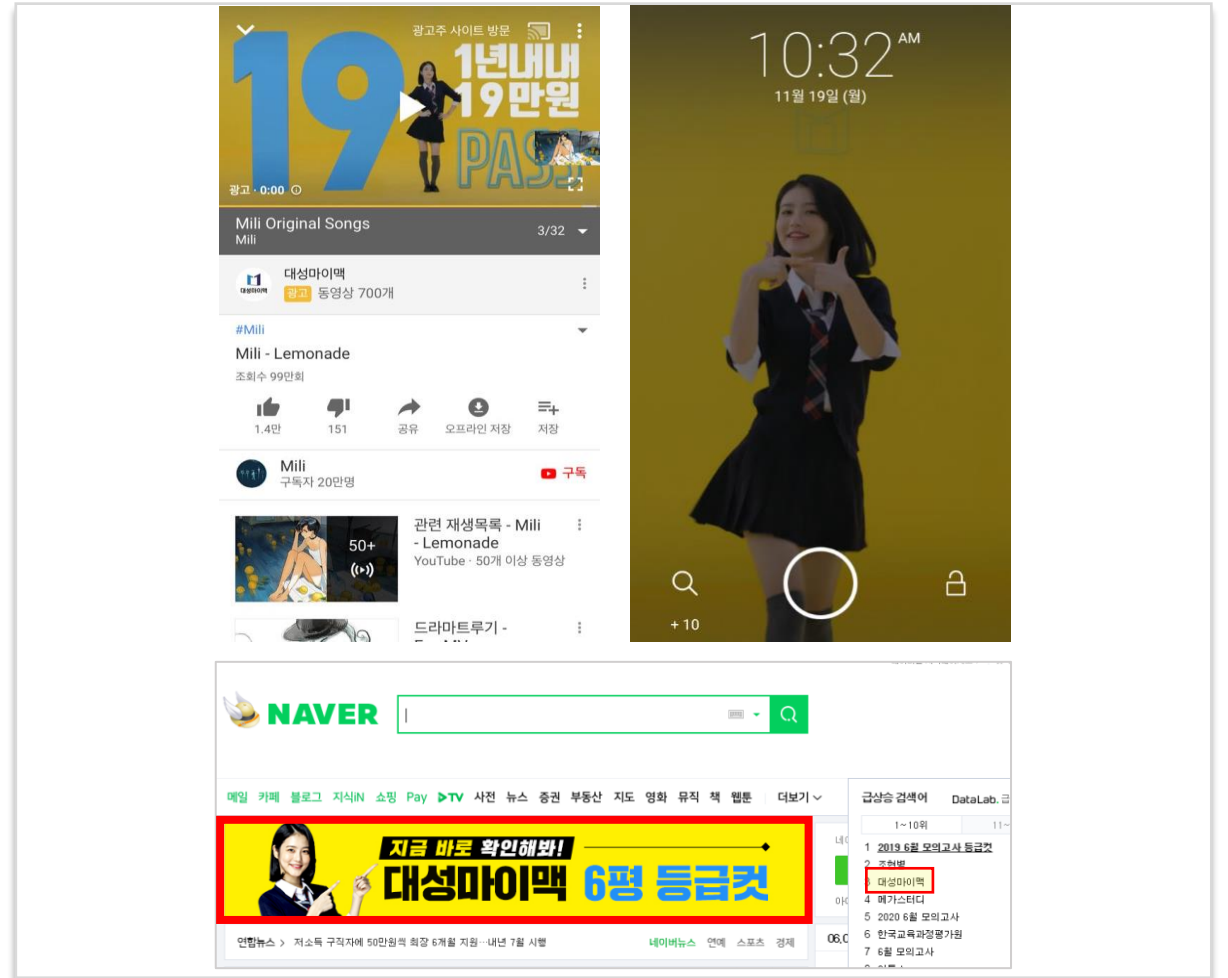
광고주 사이트 방문

19

1년내내
19만원
PASS

광고 · 0:00

Mili Original Songs
Mili
3/32

대성마이맥
광고 동영상 700개

#Mili
Mili - Lemonade
조회수 99만회

1.4만
151
공유
오프라인 저장
저장

Mili
구독자 20만명
구독

50+
관련 재생목록 - Mili - Lemonade
YouTube · 50개 이상 동영상

드라마트루기 -

10:32 AM
11월 19일 (월)

+ 10

NAVER

메일 카페 블로그 지식iN 쇼핑 Pay TV 사전 뉴스 증권 부동산 지도 영화 뮤직 책 웹툰 더보기

지금 바로 확인해봐!
대성마이맥 6평 등급컷

연합뉴스 > 저소득 구직자에 50만원씩 최장 6개월 지원…내년 7월 시행
네이버뉴스 연예 스포츠 경제

급상승 검색어 DataLab.
1~10위 11~
1 2019 6월 모의고사 등급컷
2 조현병
대성마이맥
4 메가스터디
5 2020 6월 모의고사
6 한국교육과정평가원
7 6월 모의고사